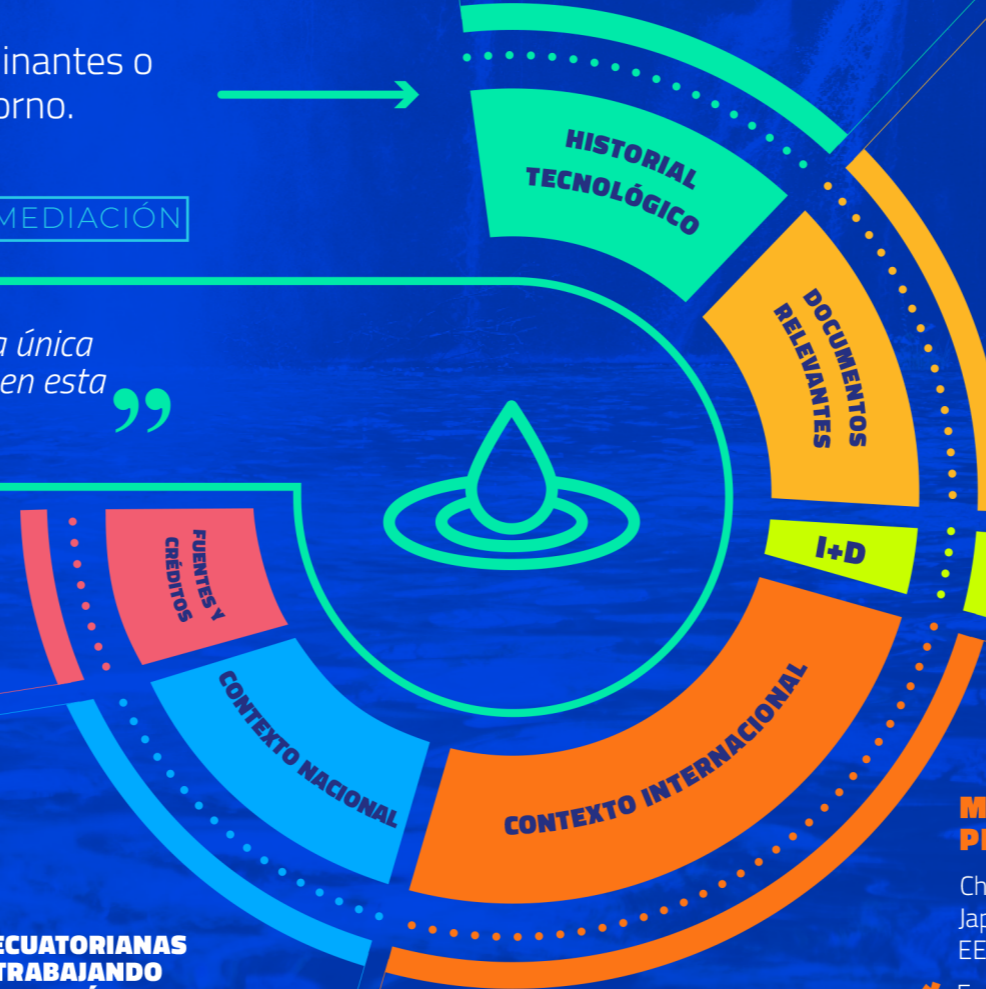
inantes o
orno.

MEDIACIÓN

a única
en esta
"

HISTORIAL TECNOLÓGICO

DOCUMENTOS RELEVANTES

I+D

FUENTES Y CRÉDITOS

CONTEXTO NACIONAL

CONTEXTO INTERNACIONAL

M
P

Ch
Jap
EE

ECUATORIANAS
TRABAJANDO